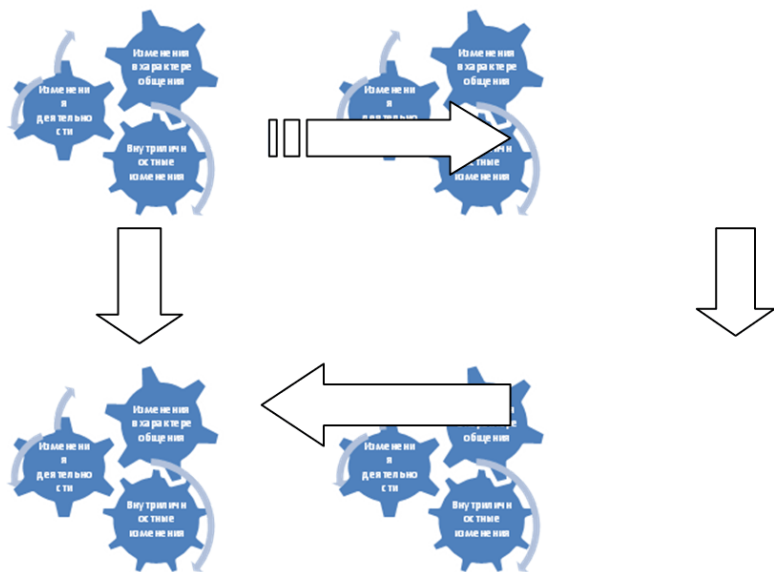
Изменения в характере общения

Изменения деятельности

Внутриличностные изменения

Изменения в характере общения

Изменения деятельно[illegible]

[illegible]стные изменения

Изменения в характере общения

Изменения деятельности

Внутриличностные изменения

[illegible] общения

Изменения деятельности

Внутриличностные изменения